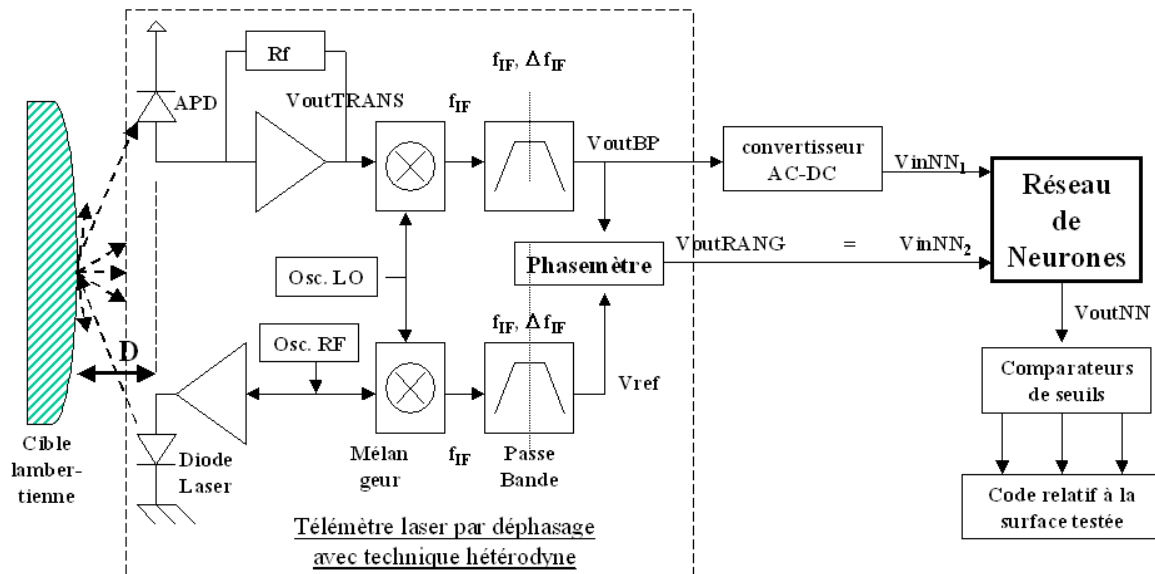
Rf

$f_{IF}$, $\Delta f_{IF}$

APD

VoutTRANS

$f_{IF}$

VoutBP

convertisseur AC-DC

$VinNN_1$

Réseau de Neurones

VoutRANG = $VinNN_2$

Phasemètre

Osc. LO

$f_{IF}$, $\Delta f_{IF}$

VoutNN

Osc. RF

D

Vref

Comparateurs de seuils

Cible lambertienne

Diode Laser

Mélangeur

$f_{IF}$

Passe Bande

Code relatif à la surface testée

Télémètre laser par déphasage avec technique hétérodyne